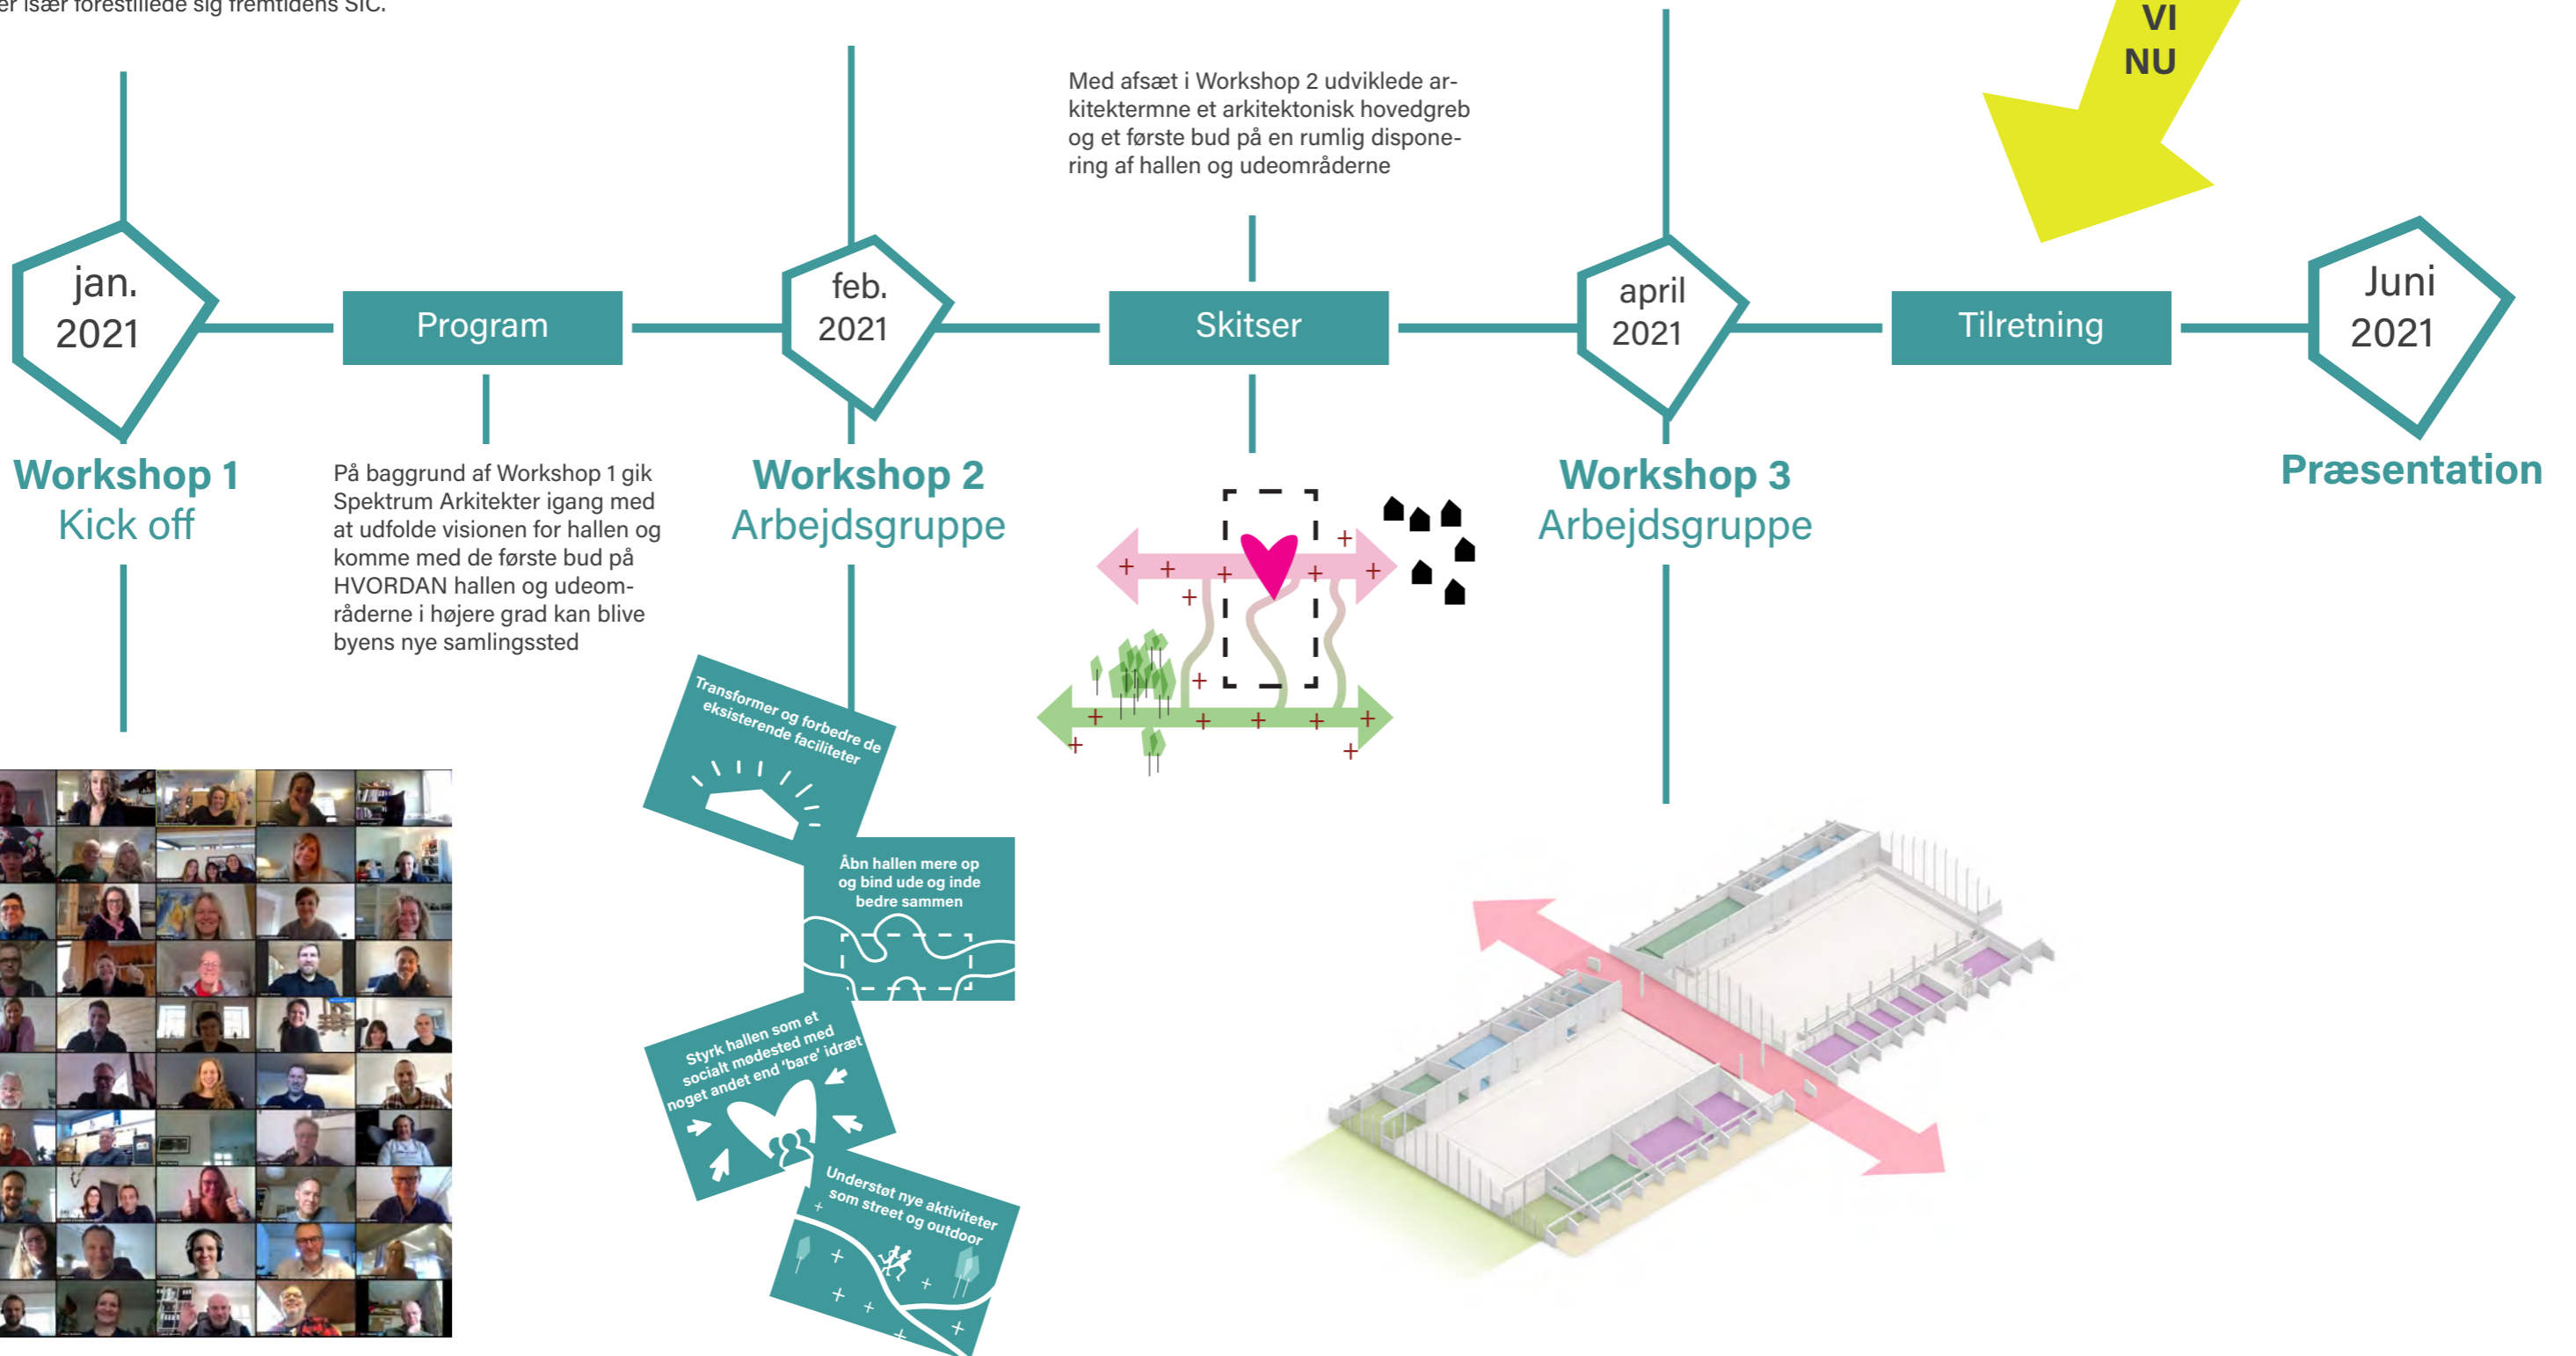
er især forestillede sig fremtidens SIC.

VI NU

Med afsæt i Workshop 2 udviklede arkitektermne et arkitektonisk hovedgreb og et første bud på en rumlig disponering af hallen og udeområderne

jan. 2021

Program

feb. 2021

Skitser

april 2021

Tilretning

Juni 2021

Workshop 1
Kick off

På baggrund af Workshop 1 gik Spektrum Arkitekter igang med at udfolde visionen for hallen og komme med de første bud på HVORDAN hallen og udeområderne i højere grad kan blive byens nye samlingssted

Workshop 2
Arbejdsgruppe

Workshop 3
Arbejdsgruppe

Præsentation

Transformer og forbedre de eksisterende faciliteter

Åbn hallen mere op og bind ude og inde bedre sammen

Styrk hallen som et socialt mødested med noget andet end 'bare' idræt

Understøt nye aktiviteter som street og outdoor